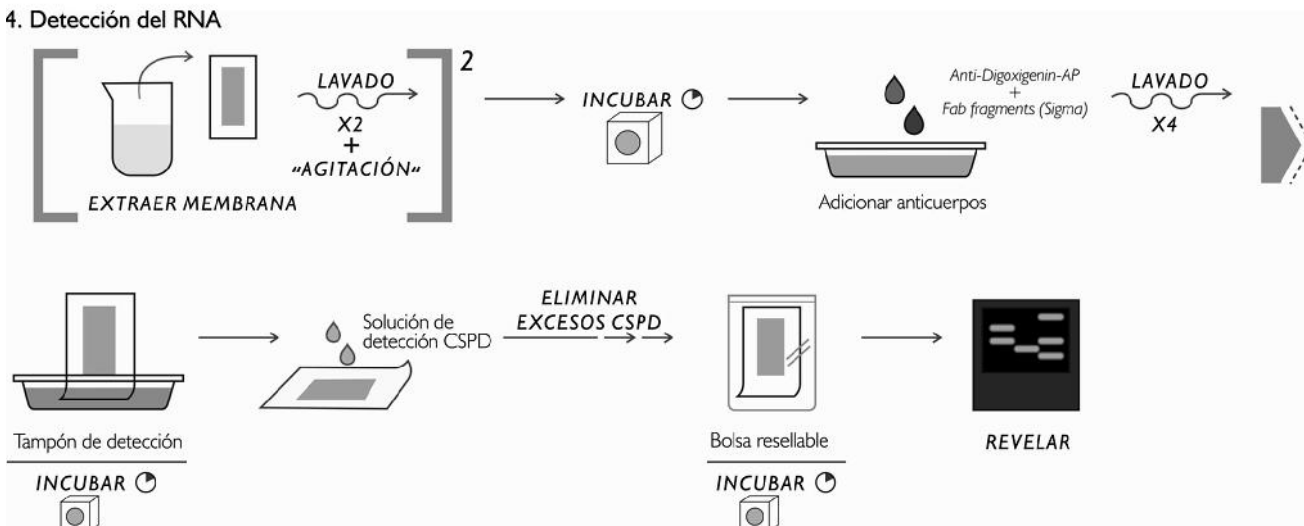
4. Detección del RNA

LAVADO
X2
+
«AGITACIÓN»

2

EXTRAER MEMBRANA

INCUBAR

Anti-Digoxigenin-AP
+
Fab fragments (Sigma)

LAVADO
X4

Adicionar anticuerpos

Tampón de detección

INCUBAR

Solución de detección CSPD

ELIMINAR EXCESOS CSPD

Bolsa resellable

INCUBAR

REVELAR